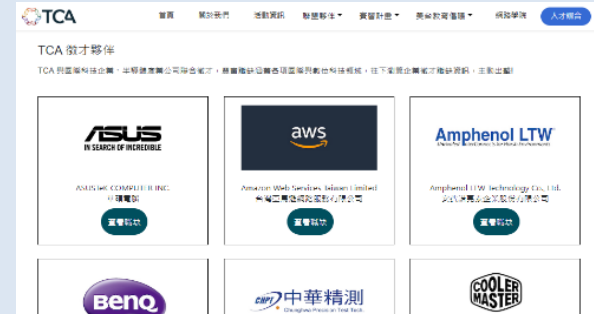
TCA

首頁 關於我們 活動資訊 聯盟夥伴 ▾ 實習計畫 ▾ 長松教育獎學金 ▾ 師生專區 人才招募

TCA 徵才夥伴

TCA 與重量級科技企業，串聯優質產業公司與各專才，募集職缺發佈各項產業與數位科技領域，往下查閱企業職缺資訊，主動出擊！

ASUS
IN SEARCH OF INCREDIBLE

ASUSTeK COMPUTER INC.
華碩電腦

查看職缺

aws

Amazon Web Services Taiwan Limited
台灣亞馬遜網路服務有限公司

查看職缺

Amphenol LTW

Amphenol LTW Technology Co., Ltd.
安費諾凌華科技股份有限公司

查看職缺

BenQ

CHPT 中華精測
Chunghwa Precision Test Tech.

COOLER MASTER